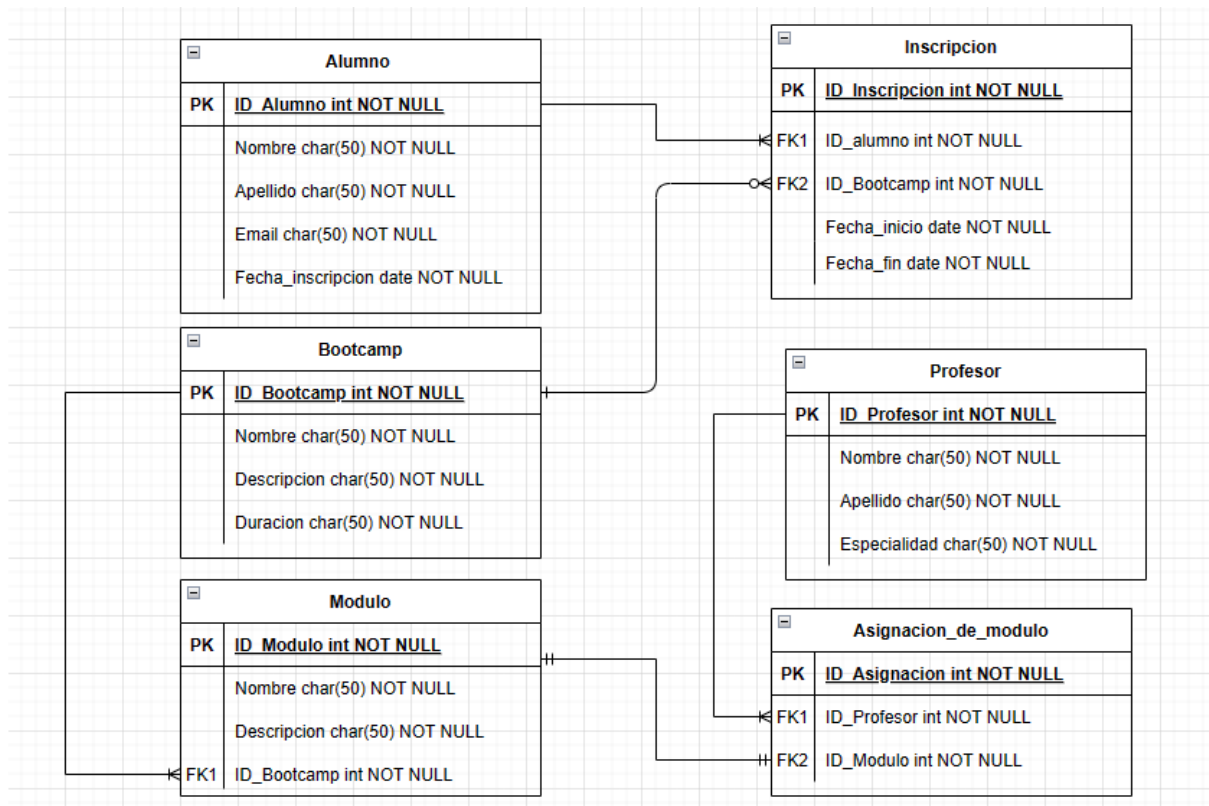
Alumno

| PK | ID_Alumno int NOT NULL |
|---|---|
| | Nombre char(50) NOT NULL |
| | Apellido char(50) NOT NULL |
| | Email char(50) NOT NULL |
| | Fecha_inscripcion date NOT NULL |

Inscripcion

| PK | ID_Inscripcion int NOT NULL |
|---|---|
| FK1 | ID_alumno int NOT NULL |
| FK2 | ID_Bootcamp int NOT NULL |
| | Fecha_inicio date NOT NULL |
| | Fecha_fin date NOT NULL |

Bootcamp

| PK | ID_Bootcamp int NOT NULL |
|---|---|
| | Nombre char(50) NOT NULL |
| | Descripcion char(50) NOT NULL |
| | Duracion char(50) NOT NULL |

Profesor

| PK | ID_Profesor int NOT NULL |
|---|---|
| | Nombre char(50) NOT NULL |
| | Apellido char(50) NOT NULL |
| | Especialidad char(50) NOT NULL |

Modulo

| PK | ID_Modulo int NOT NULL |
|---|---|
| | Nombre char(50) NOT NULL |
| | Descripcion char(50) NOT NULL |
| FK1 | ID_Bootcamp int NOT NULL |

Asignacion_de_modulo

| PK | ID_Asignacion int NOT NULL |
|---|---|
| FK1 | ID_Profesor int NOT NULL |
| FK2 | ID_Modulo int NOT NULL |